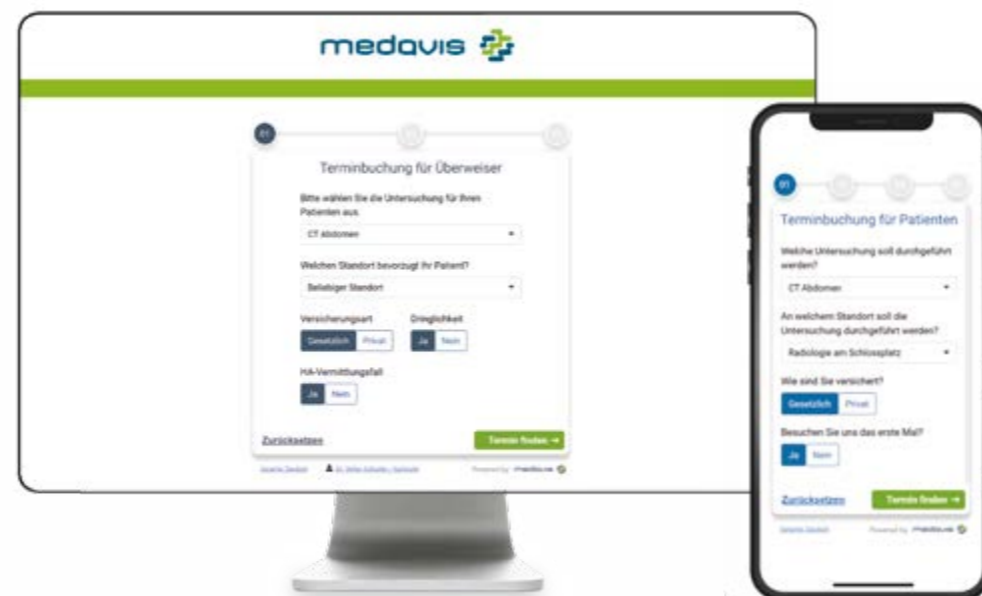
medavis

01

Terminbuchung für Überweiser

Bitte wählen Sie die Untersuchung für Ihren Patienten aus.

CT Abdomen

Welchen Standort bevorzugt Ihr Patient?

Beliebiger Standort

Versicherungsart

Gesetzlich Privat

Dringlichkeit

Ja Nein

HA-Vermittlungsfall

Ja Nein

Zurücksetzen

Termin finden →

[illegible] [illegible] Powered by medavis

01

Terminbuchung für Patienten

Welche Untersuchung soll durchgeführt werden?

CT Abdomen

An welchem Standort soll die Untersuchung durchgeführt werden?

Radiologie am Schlossplatz

Wie sind Sie versichert?

Gesetzlich Privat

Besuchen Sie uns das erste Mal?

Ja Nein

Zurücksetzen

Termin finden →

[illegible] Powered by medavis